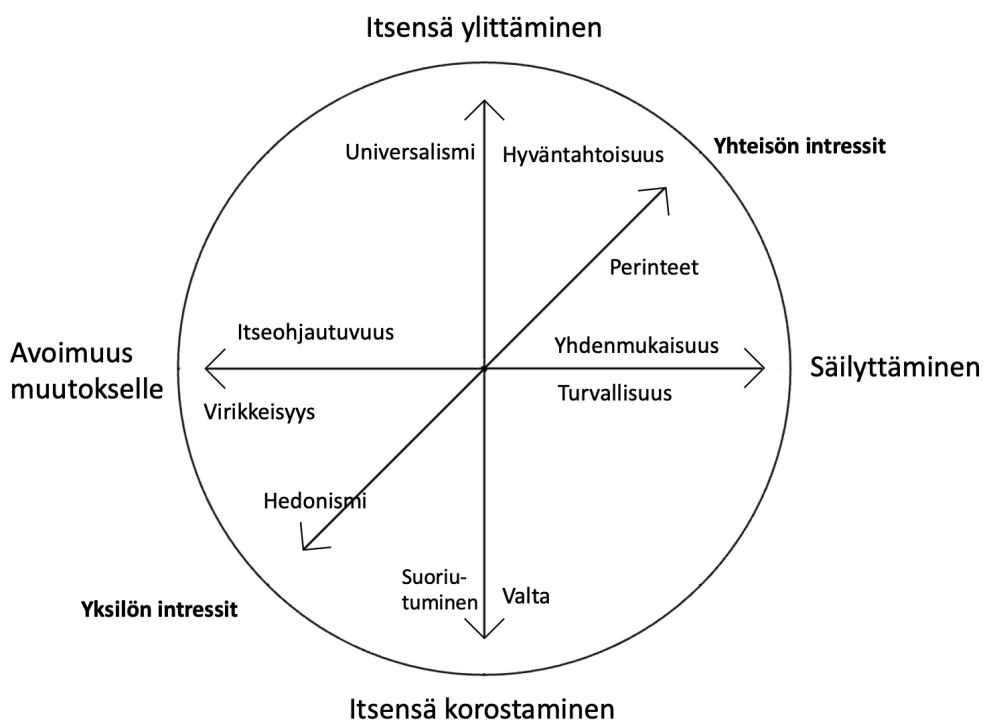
Itsensä ylittäminen

Universalismi

Hyväntahtoisuus

Yhteisön intressit

Perinteet

Avoimuus muutokselle

Itseohjautuvuus

Yhdenmukaisuus

Säilyttäminen

Virikkeisyys

Turvallisuus

Hedonismi

Suoriutuminen

Valta

Yksilön intressit

Itsensä korostaminen